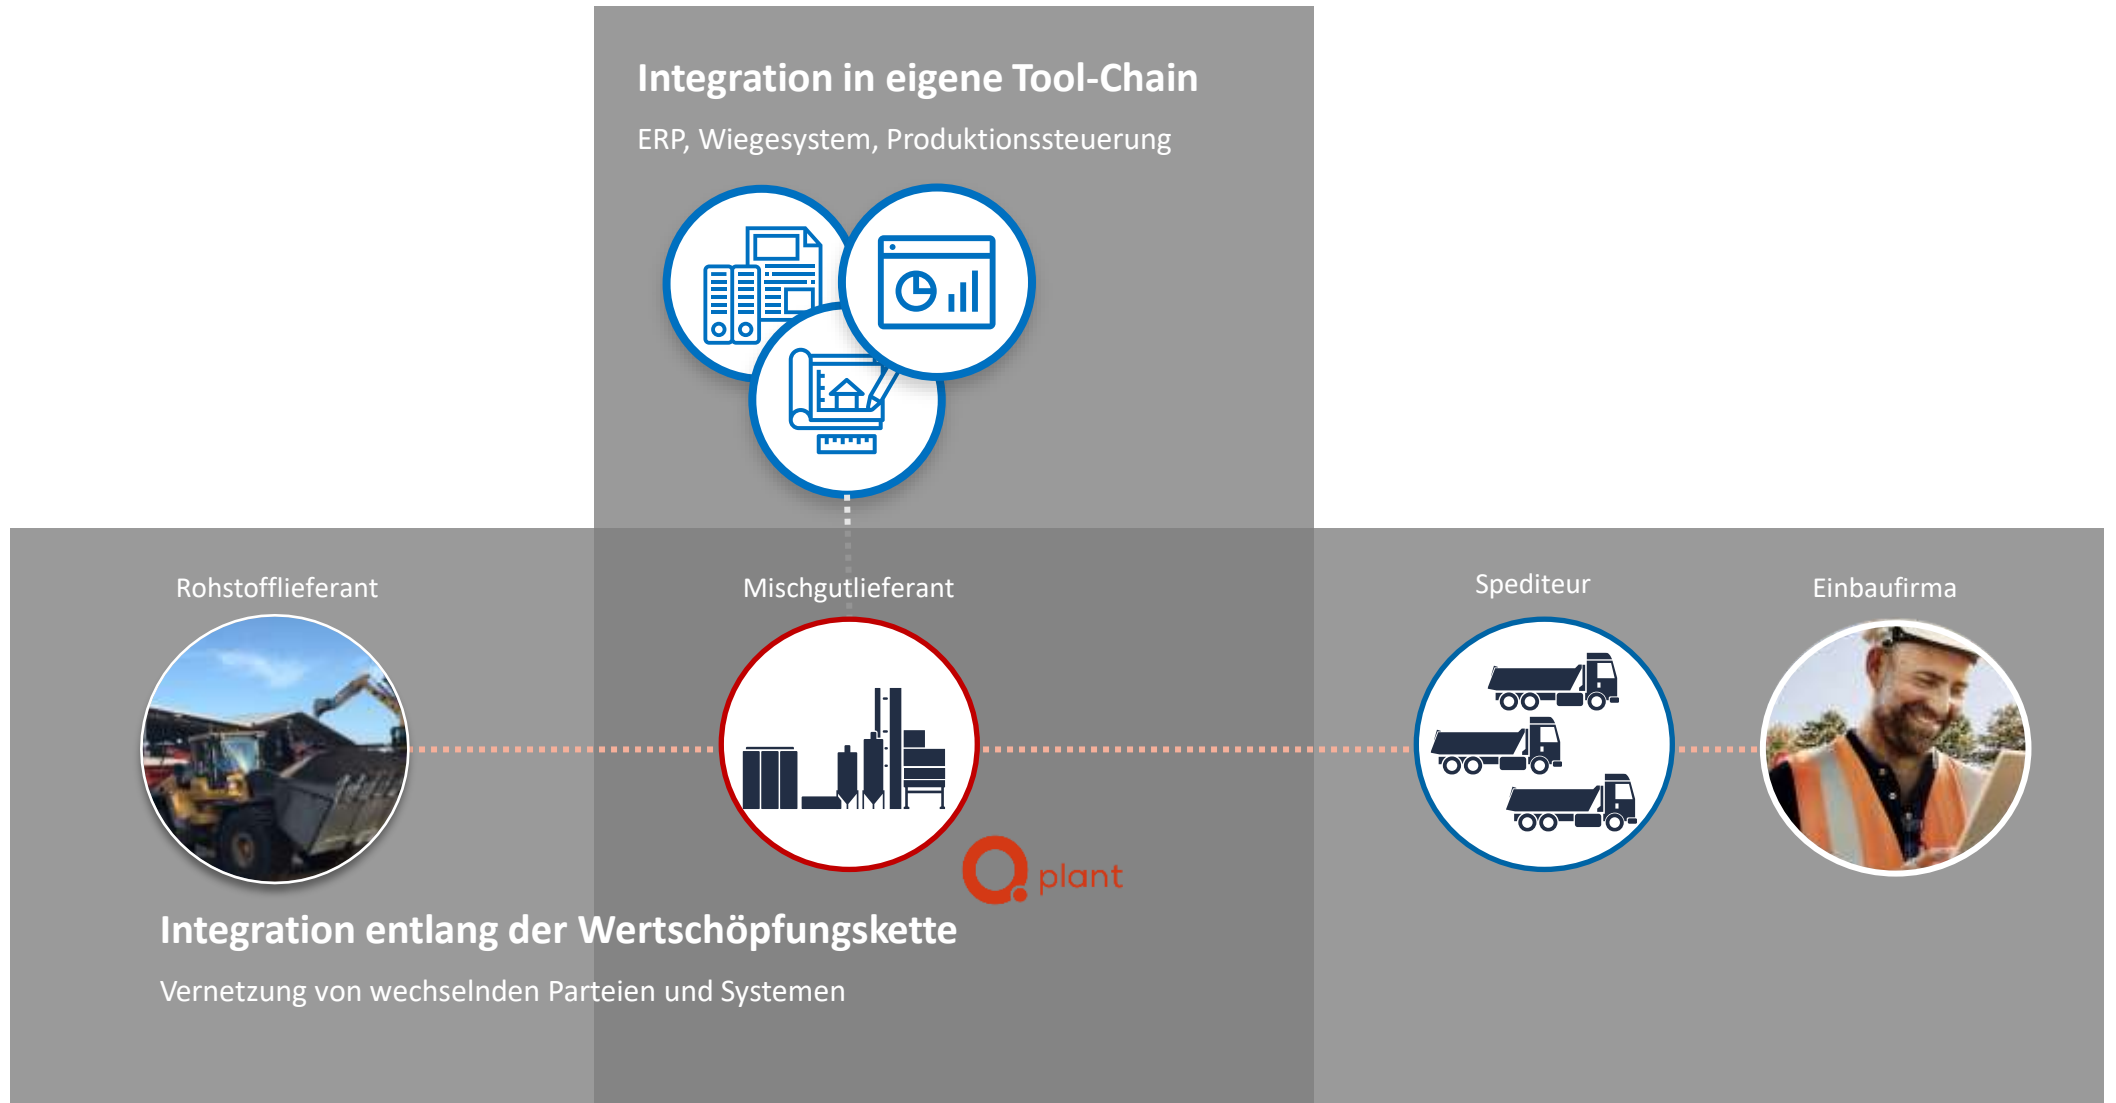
Integration in eigene Tool-Chain

ERP, Wiegesystem, Produktionssteuerung

Rohstofflieferant

Mischgutlieferant

Spediteur

Einbaufirma

plant

Integration entlang der Wertschöpfungskette

Vernetzung von wechselnden Parteien und Systemen